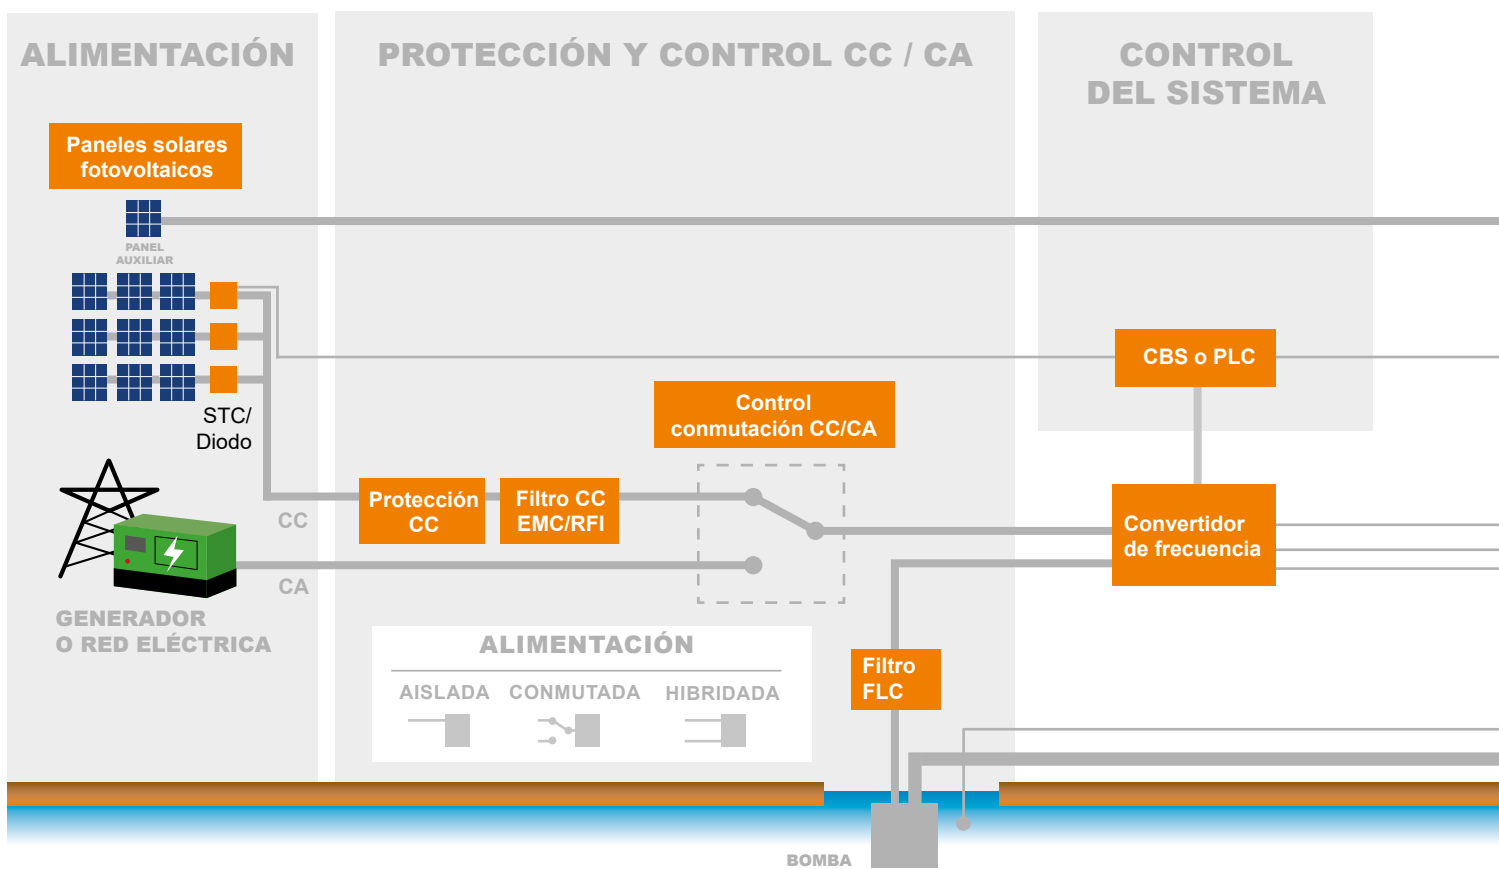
ALIMENTACIÓN

PROTECCIÓN Y CONTROL CC / CA

CONTROL DEL SISTEMA

Paneles solares fotovoltaicos

PANEL AUXILIAR

STC/ Diodo

CBS o PLC

Control conmutación CC/CA

Protección CC

Filtro CC EMC/RFI

CC

CA

Convertidor de frecuencia

GENERADOR O RED ELÉCTRICA

ALIMENTACIÓN

AISLADA

CONMUTADA

HIBRIDADA

Filtro FLC

BOMBA